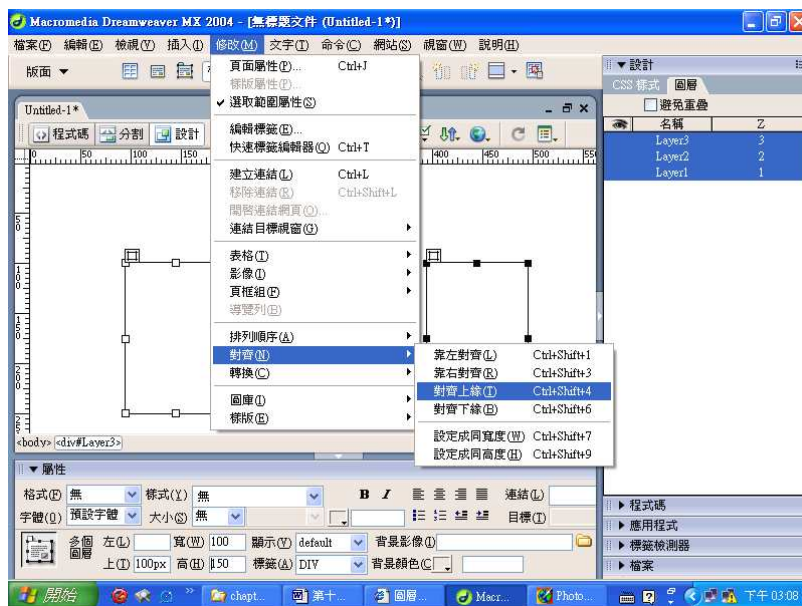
Macromedia Dreamweaver MX 2004 - [無標題文件 (Untitled-1*)]

檔案(F) 編輯(E) 檢視(V) 插入(I) 修改(M) 文字(T) 命令(C) 網站(S) 視窗(W) 說明(H)

版面 ▼

Untitled-1*

程式碼 分割 設計

頁面屬性(P)... Ctrl+J
樣版屬性(P)...
✔ 選取範圍屬性(S)

編輯標籤(E)...
快速標籤編輯器(Q) Ctrl+T

建立連結(L) Ctrl+L
移除連結(R) Ctrl+Shift+L
開啟連結網頁(O)...
連結目標視窗(G)

表格(T)
影像(I)
頁框組(F)
導覽列(B)

排列順序(A)
對齊(N)
轉換(C)

圖庫(I)
樣版(E)

靠左對齊(L) Ctrl+Shift+1
靠右對齊(R) Ctrl+Shift+3
對齊上緣(T) Ctrl+Shift+4
對齊下緣(B) Ctrl+Shift+6

設定成同寬度(W) Ctrl+Shift+7
設定成同高度(H) Ctrl+Shift+9

<body> <div#Layer3>

▼ 設計
CSS 樣式 圖層
避免重疊
名稱 Z
Layer3 3
Layer2 2
Layer1 1

▼ 屬性
格式(F) 無 樣式(Y) 無 B I 連結(L)
字體(O) 預設字體 大小(S) 無 目標(T)
多個圖層 左(L) 寬(W) 100 顯示(V) default 背景影像(I)
上(T) 100px 高(H) 150 標籤(A) DIV 背景顏色(C)

▶ 程式碼
▶ 應用程式
▶ 標籤檢測器
▶ 檔案

開始 chapt... 第十... 圖層... Macr... Photo... 下午 03:08